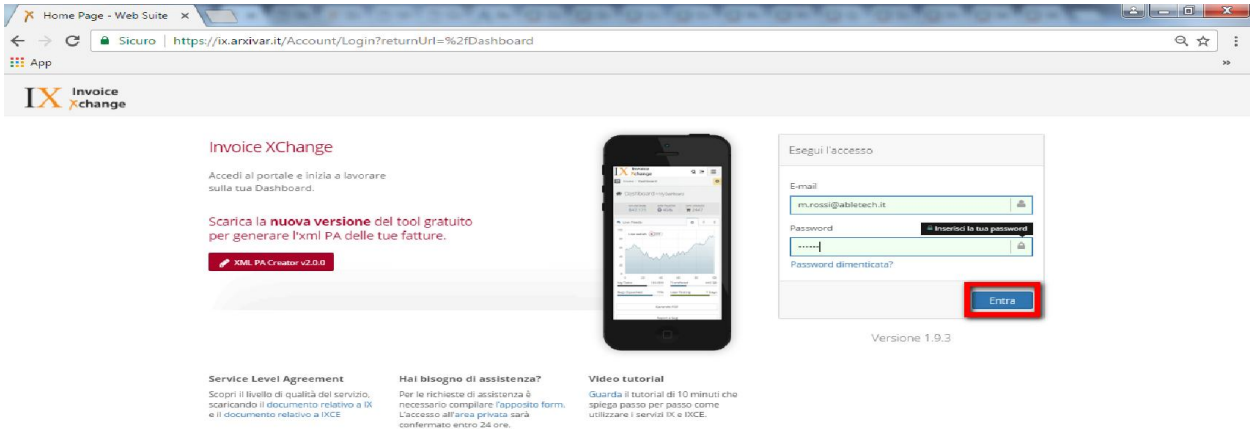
Home Page - Web Suite ×

Sicuro | https://ix.arxivar.it/Account/Login?returnUrl=%2fDashboard

App

IX Invoice Xchange

Invoice XChange

Accedi al portale e inizia a lavorare sulla tua Dashboard.

Scarica la **nuova versione** del tool gratuito per generare l'xml PA delle tue fatture.

XML PA Creator v2.0.0

Esegui l'accesso

E-mail

m.rossi@abletech.it

Password

Inserisci la tua password

••••••

Password dimenticata?

Entra

Versione 1.9.3

Service Level Agreement

Scopri il livello di qualità del servizio, scaricando il documento relativo a IX e il documento relativo a IXCE

Hai bisogno di assistenza?

Per le richieste di assistenza è necessario compilare l'apposito form. L'accesso all'area privata sarà confermato entro 24 ore.

Video tutorial

Guarda il tutorial di 10 minuti che spiega passo per passo come utilizzare i servizi IX e IXCE.